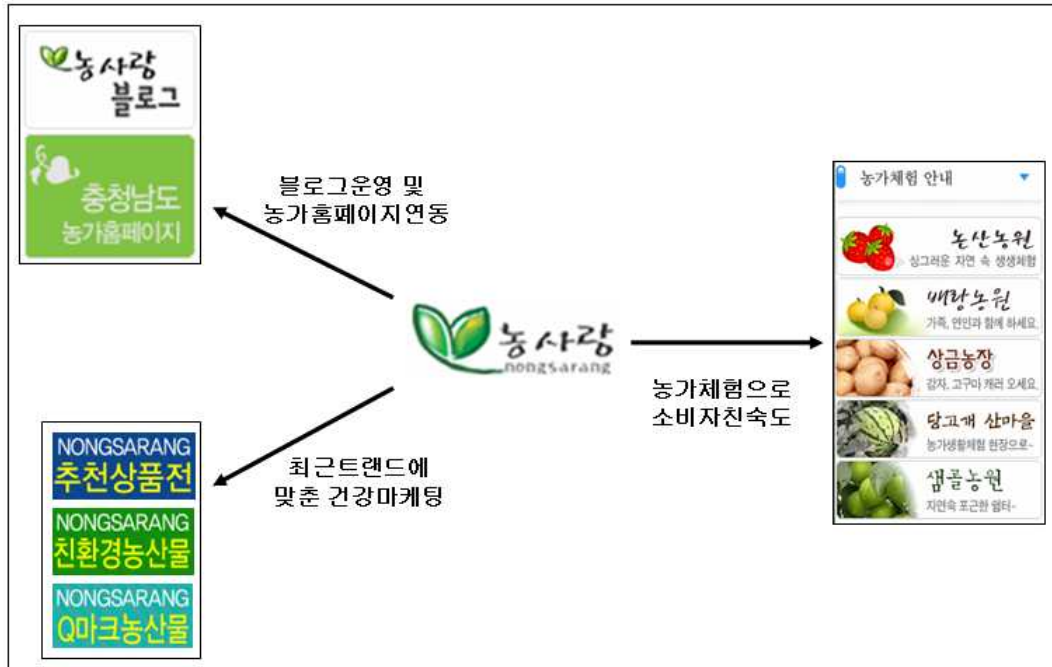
농사랑
블로그

충청남도
농가홈페이지

블로그운영 및
농가홈페이지연동

농사랑
nongsarang

농가체험으로
소비자친숙도

최근트랜드에
맞춘 건강마케팅

NONGSARANG
추천상품전

NONGSARANG
친환경농산물

NONGSARANG
Q마크농산물

농가체험 안내

논산농원
싱그러운 자연 속 생생체험

배랑농원
가족, 연인과 함께 하세요.

상금농장
감자, 고구마 캐러 오세요.

당고개 산마을
농가생활체험 현장으로~

샘골농원
자연속 포근한 쉼터~